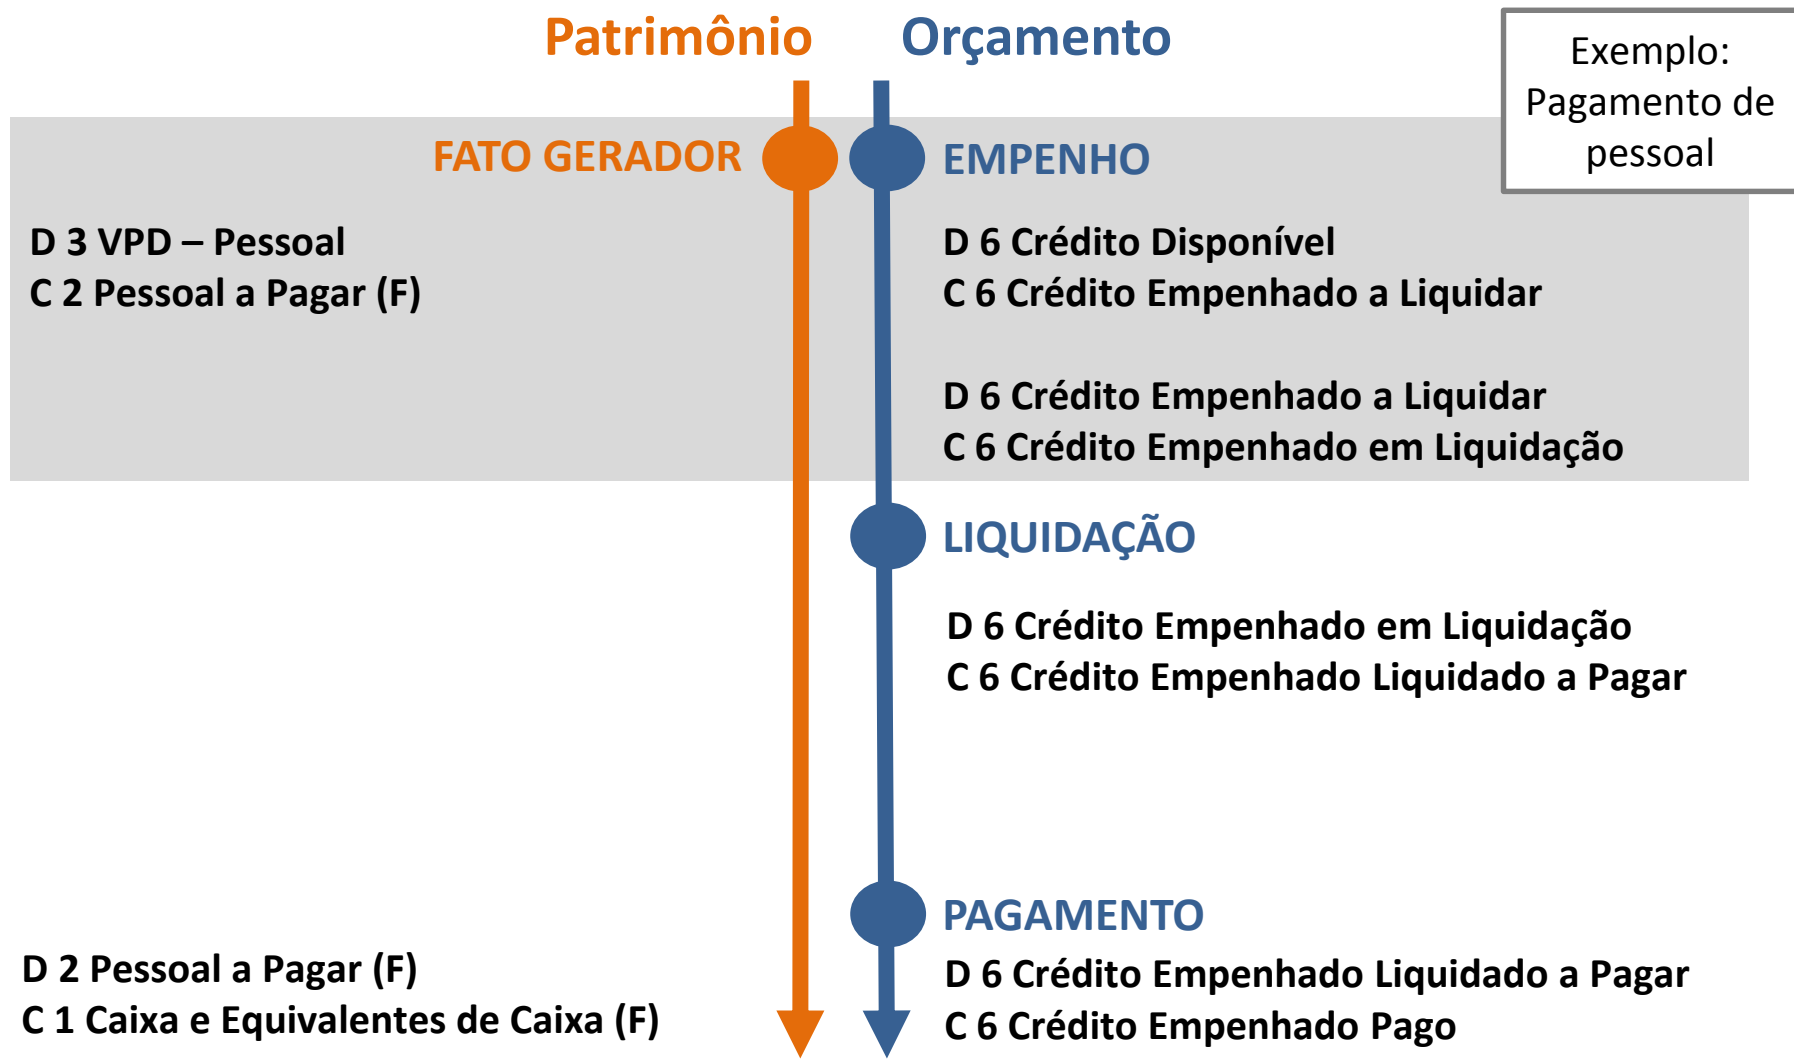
Patrimônio

Orçamento

Exemplo: Pagamento de pessoal

FATO GERADOR

EMPENHO

D 3 VPD – Pessoal
C 2 Pessoal a Pagar (F)

D 6 Crédito Disponível
C 6 Crédito Empenhado a Liquidar

D 6 Crédito Empenhado a Liquidar
C 6 Crédito Empenhado em Liquidação

LIQUIDAÇÃO

D 6 Crédito Empenhado em Liquidação
C 6 Crédito Empenhado Liquidado a Pagar

PAGAMENTO

D 2 Pessoal a Pagar (F)
C 1 Caixa e Equivalentes de Caixa (F)

D 6 Crédito Empenhado Liquidado a Pagar
C 6 Crédito Empenhado Pago